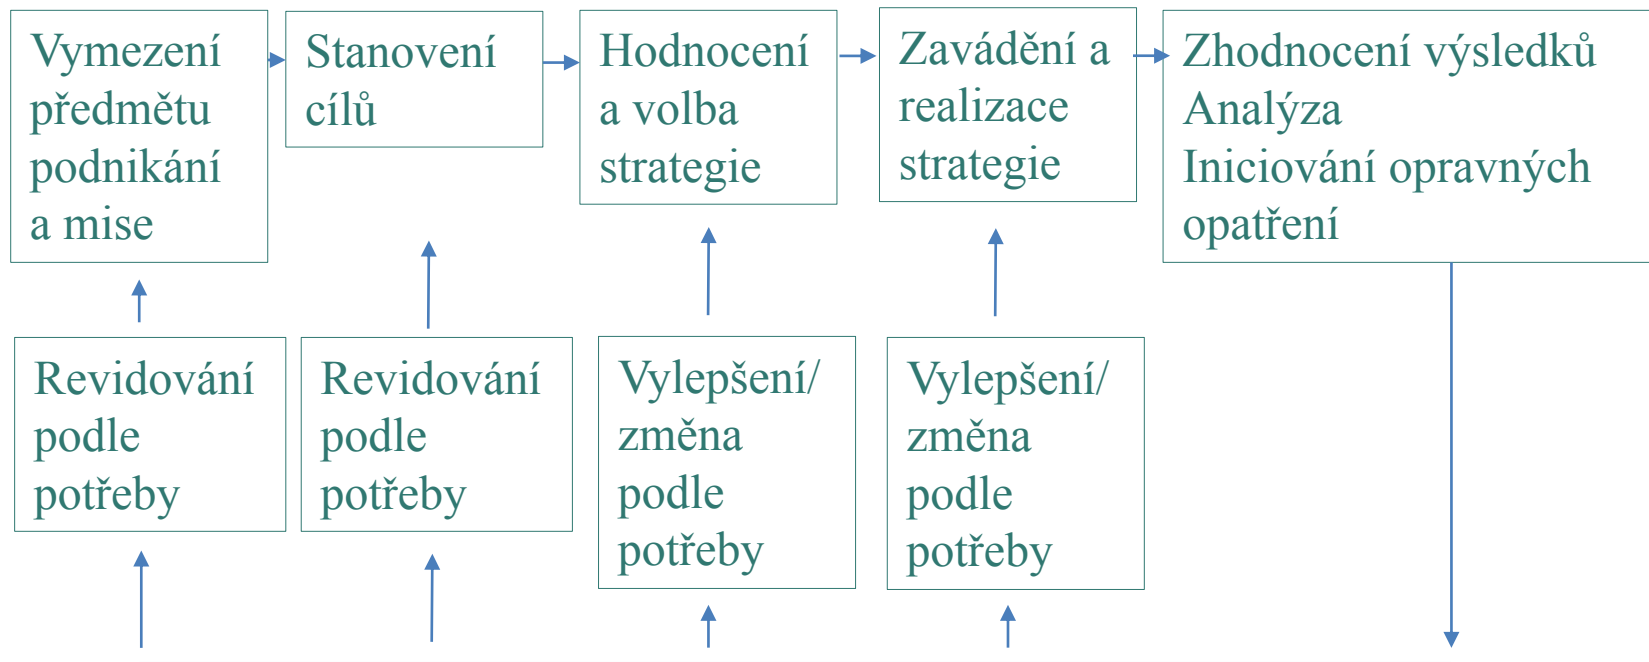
Vymezení předmětu podnikání a mise

Stanovení cílů

Hodnocení a volba strategie

Zavádění a realizace strategie

Zhodnocení výsledků
Analýza
Iniciování opravných opatření

Revidování podle potřeby

Revidování podle potřeby

Vylepšení/ změna podle potřeby

Vylepšení/ změna podle potřeby